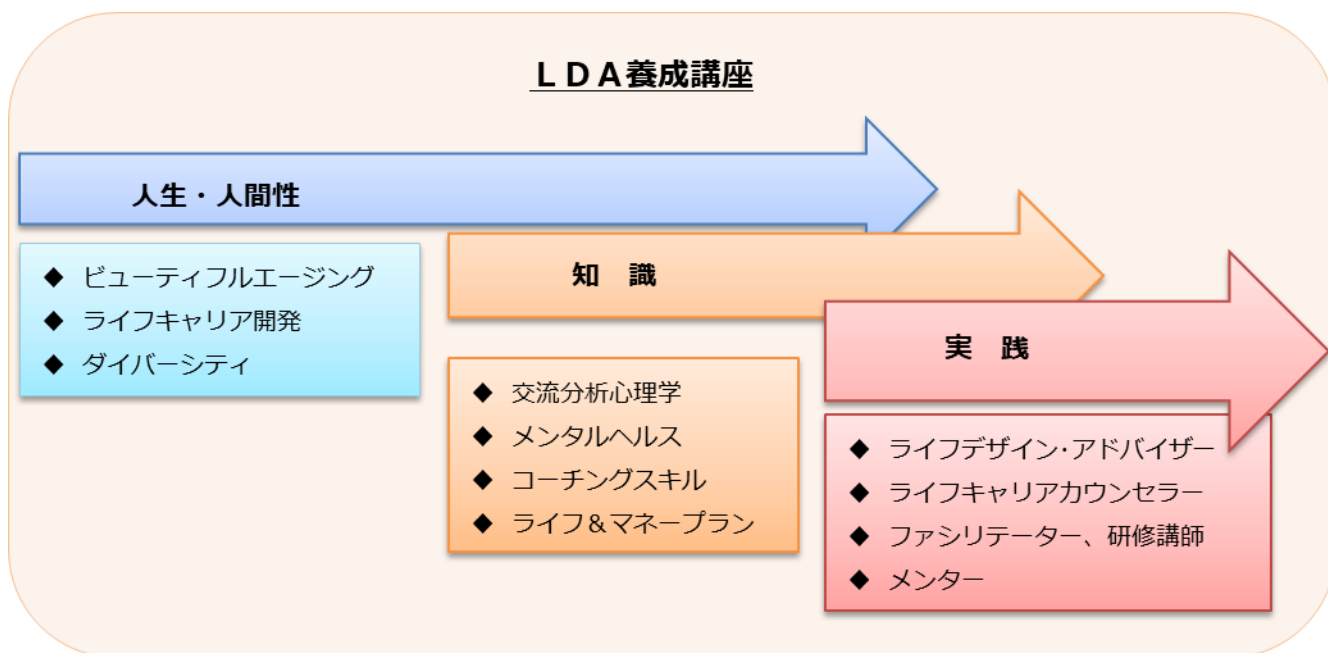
ＬＤＡ養成講座

人生・人間性

◆ ビューティフルエージング
◆ ライフキャリア開発
◆ ダイバーシティ

知　識

◆ 交流分析心理学
◆ メンタルヘルス
◆ コーチングスキル
◆ ライフ＆マネープラン

実　践

◆ ライフデザイン・アドバイザー
◆ ライフキャリアカウンセラー
◆ ファシリテーター、研修講師
◆ メンター